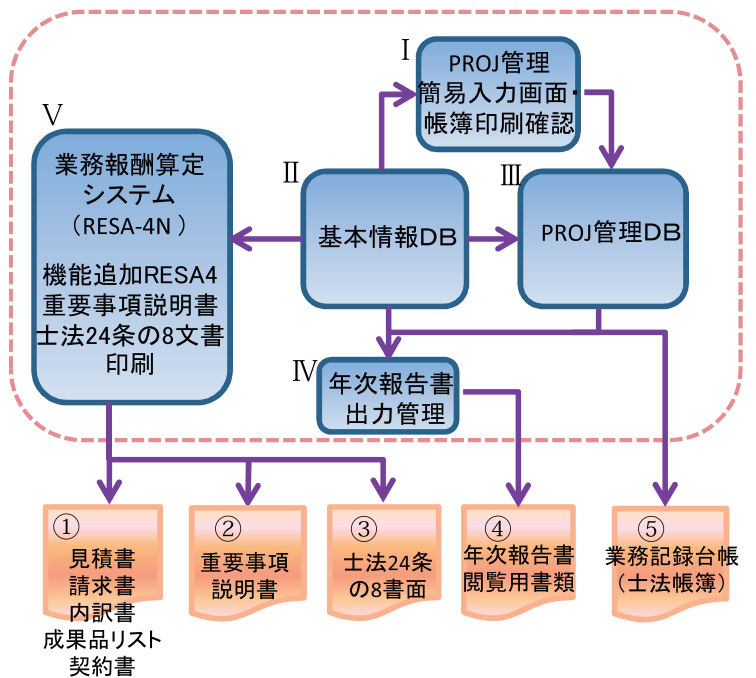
Ⅰ
PROJ管理
簡易入力画面・
帳簿印刷確認

Ⅴ
業務報酬算定
システム
（RESA-4N）

機能追加RESA4
重要事項説明書
士法24条の8文書
印刷

Ⅱ
基本情報DB

Ⅲ
PROJ管理DB

Ⅳ
年次報告書
出力管理

①
見積書
請求書
内訳書
成果品リスト
契約書

②
重要事項
説明書

③
士法24条
の8書面

④
年次報告書
閲覧用書類

⑤
業務記録台帳
（士法帳簿）